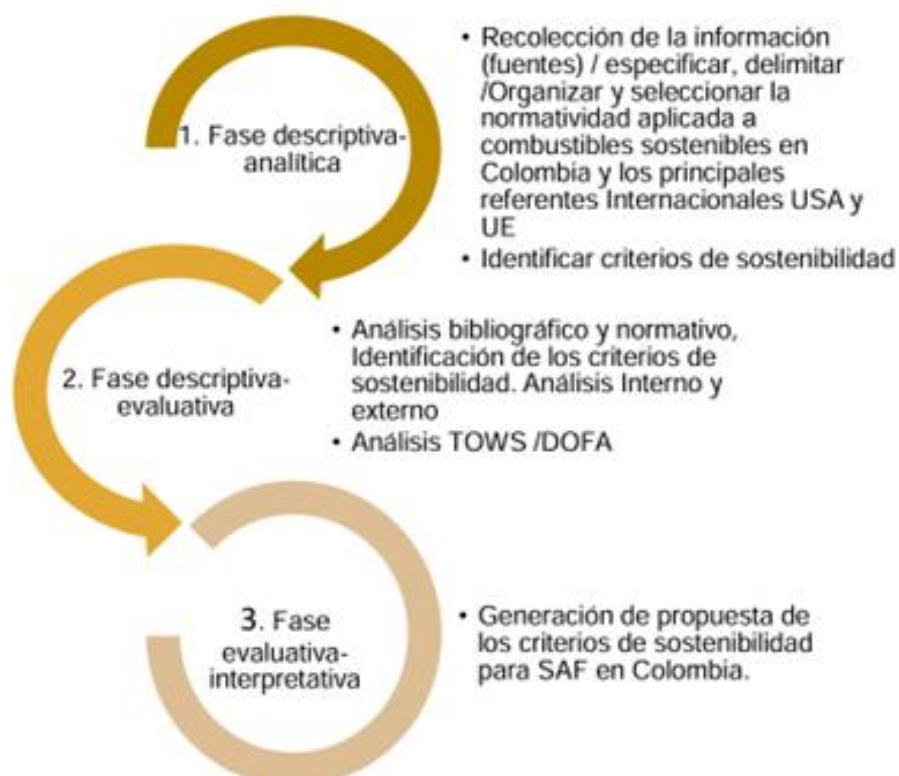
1. Fase descriptiva-analítica

• Recolección de la información (fuentes) / especificar, delimitar /Organizar y seleccionar la normatividad aplicada a combustibles sostenibles en Colombia y los principales referentes Internacionales USA y UE
• Identificar criterios de sostenibilidad

2. Fase descriptiva-evaluativa

• Análisis bibliográfico y normativo, Identificación de los criterios de sostenibilidad. Análisis Interno y externo
• Análisis TOWS /DOFA

3. Fase evaluativa-interpretativa

• Generación de propuesta de los criterios de sostenibilidad para SAF en Colombia.